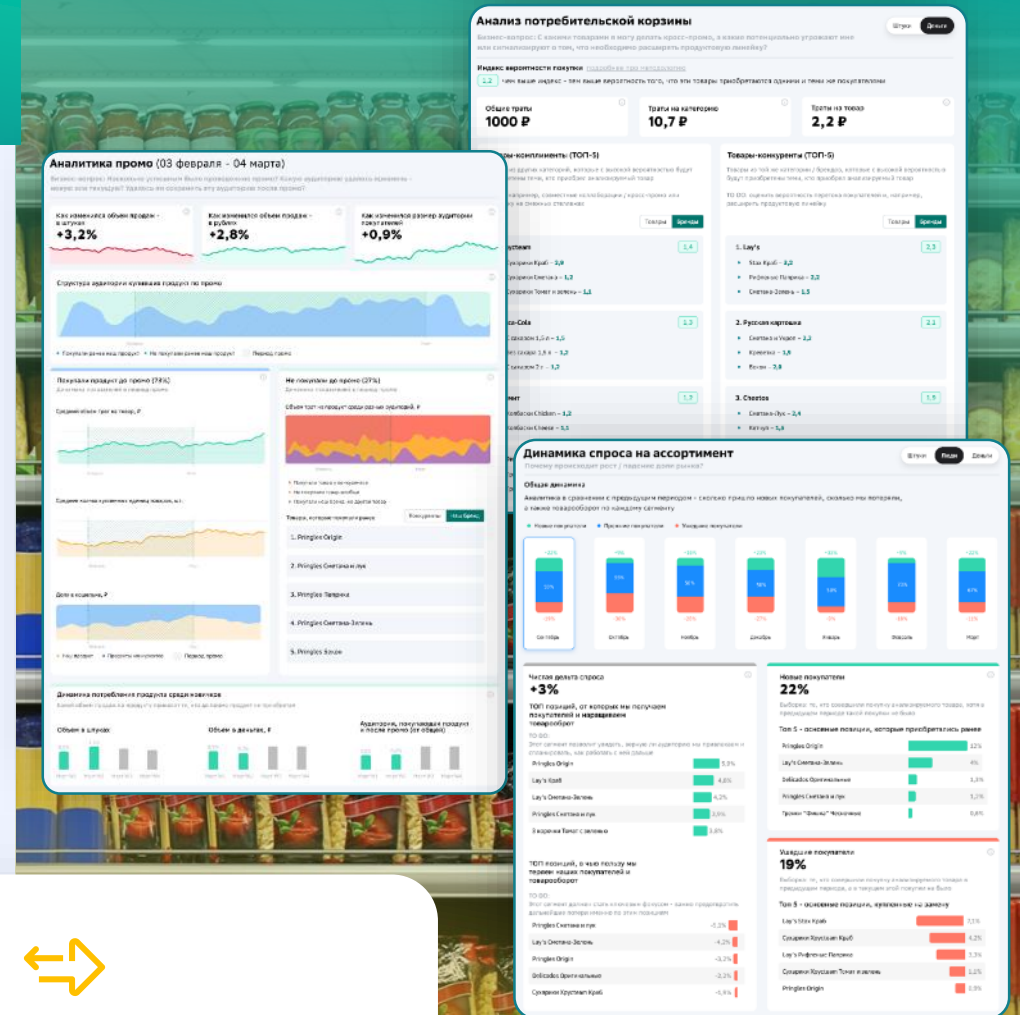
Анализ потребительской корзины

Штуки Деньги

Бизнес-вопрос: С какими товарами я могу делать кросс-промо, а какие потенциально угрожают мне или сигнализируют о том, что необходимо расширять продуктовую линейку?

Индекс вероятности покупки

Общие траты
1000 ₽

Траты на категорию
10,7 ₽

Траты на товар
2,2 ₽

Товары-компліменты (ТОП-5)

Товары-конкуренты (ТОП-5)

Товары Бренды

1. Lay's
2,3

2. Русская картошка
2,1

3. Cheetos
1,5

Аналитика промо (03 февраля - 04 марта)

Как изменился объем продаж в штуках
+3,2%

Как изменился объем продаж в рублях
+2,8%

Как изменился размер аудитории покупателей
+0,9%

Структура аудитории купивших продукт по промо

Покупали продукт до промо (73%)

Не покупали до промо (27%)

1. Pringles Origin

2. Pringles Сметана и лук

3. Pringles Паприка

4. Pringles Сметана-Зелень

5. Pringles Бекон

Динамика потребления продукта среди новичков

Объем в штуках

Объем в деньгах, ₽

Динамика спроса на ассортимент

Штуки Чеки Деньги

Почему происходит рост / падение доли рынка?

Общая динамика

Аналитика в сравнении с предыдущим периодом - сколько пришло новых покупателей, сколько мы потеряли, а также товарооборот по каждому сегменту

Сентябрь Октябрь Ноябрь Декабрь Январь Февраль Март

Чистая дельта спроса
+3%

ТОП позиций, от которых мы получаем покупателей и наращиваем товарооборот

Pringles Origin
Lay's Краб
Lay's Сметана-Зелень
Pringles Сметана и лук

Новые покупатели
22%

Топ 5 - основные позиции, которые приобретались ранее

Pringles Origin

Ушедшие покупатели
19%

Топ 5 - основные позиции, купленные на замену

Lay's Stax Краб
Pringles Origin